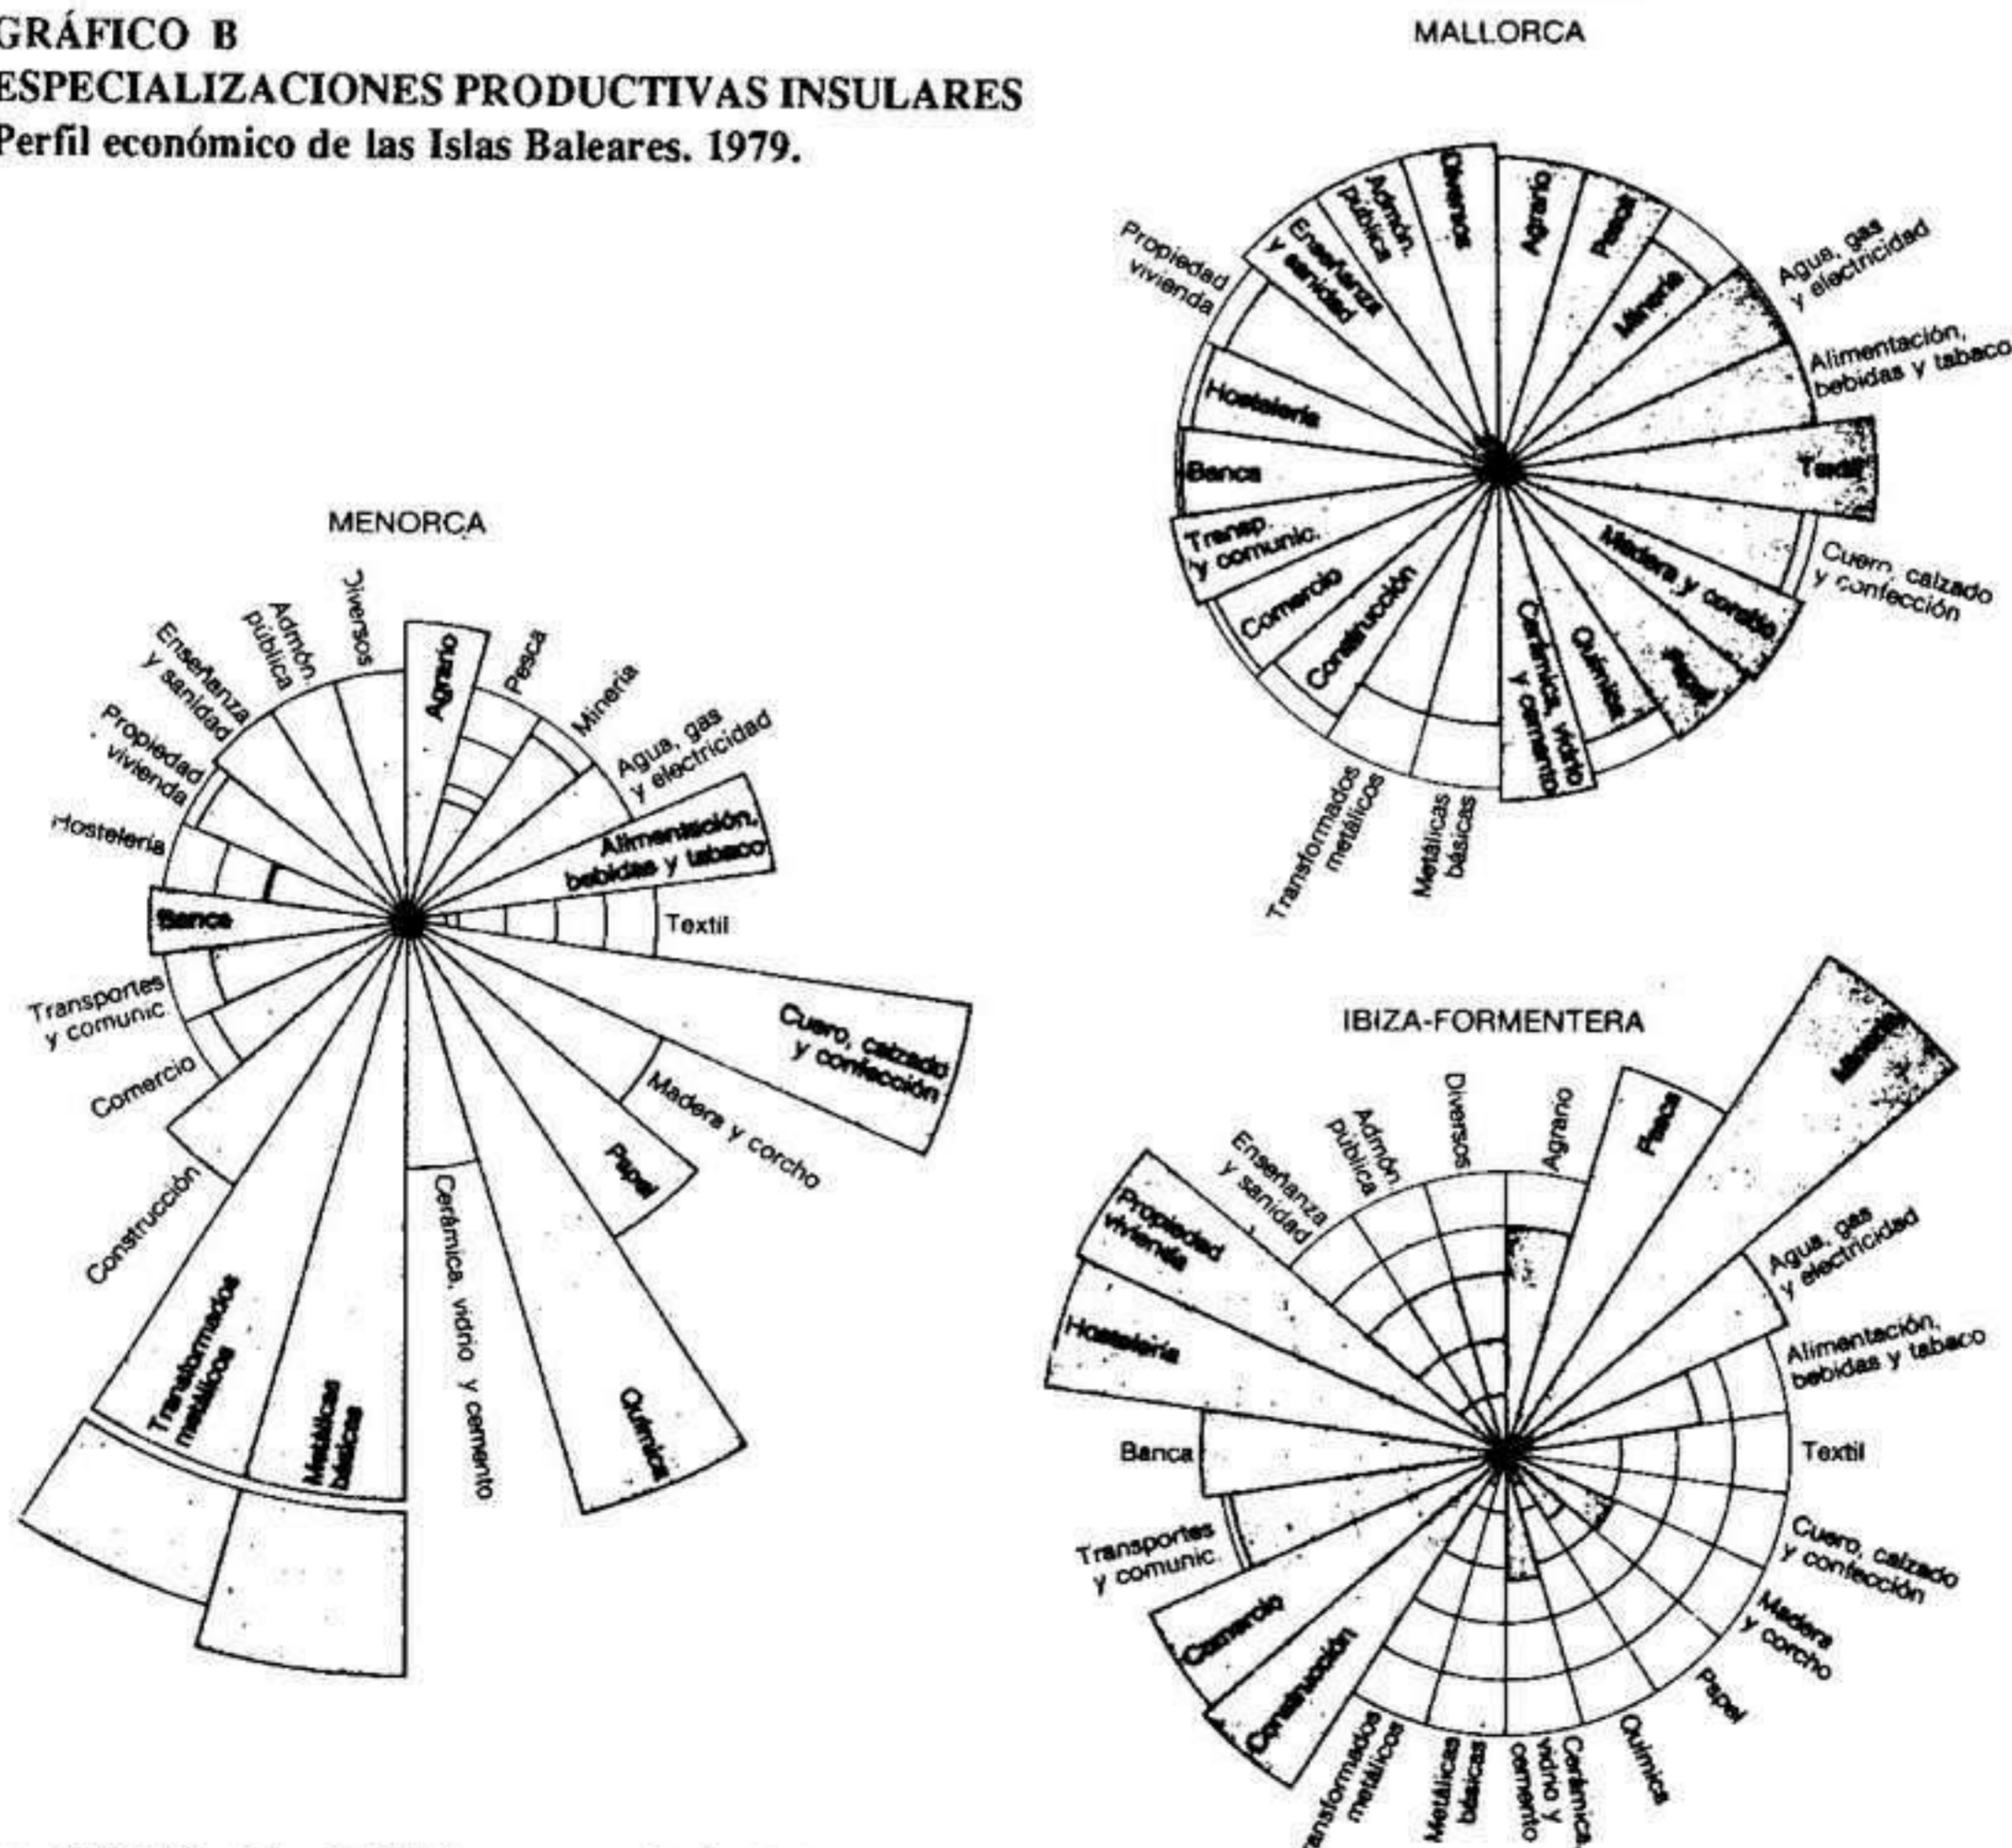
GRÁFICO B
ESPECIALIZACIONES PRODUCTIVAS INSULARES
Perfil económico de las Islas Baleares. 1979.

MALLORCA

Diversos
Agrario
Pesca
Minería
Agua, gas y electricidad
Alimentación, bebidas y tabaco
Textil
Cuero, calzado y confección
Madera y corcho
Papel
Química
Cerámica, vidrio y cemento
Metálicas básicas
Transformados metálicos
Construcción
Comercio
Transp. y comunic.
Banca
Hostelería
Propiedad vivienda
Enseñanza y sanidad
Admón. pública

MENORCA

Diversos
Agrario
Pesca
Minería
Agua, gas y electricidad
Alimentación, bebidas y tabaco
Textil
Cuero, calzado y confección
Madera y corcho
Papel
Química
Cerámica, vidrio y cemento
Metálicas básicas
Transformados metálicos
Construcción
Comercio
Transportes y comunic.
Banca
Hostelería
Propiedad vivienda
Enseñanza y sanidad
Admón. pública

IBIZA-FORMENTERA

Diversos
Agrario
Pesca
Minería
Agua, gas y electricidad
Alimentación, bebidas y tabaco
Textil
Cuero, calzado y confección
Madera y corcho
Papel
Química
Cerámica, vidrio y cemento
Metálicas básicas
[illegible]nsformados metálicos
Construcción
Comercio
Transportes y comunic.
Banca
Hostelería
Propiedad vivienda
Enseñanza y sanidad
Admón. pública